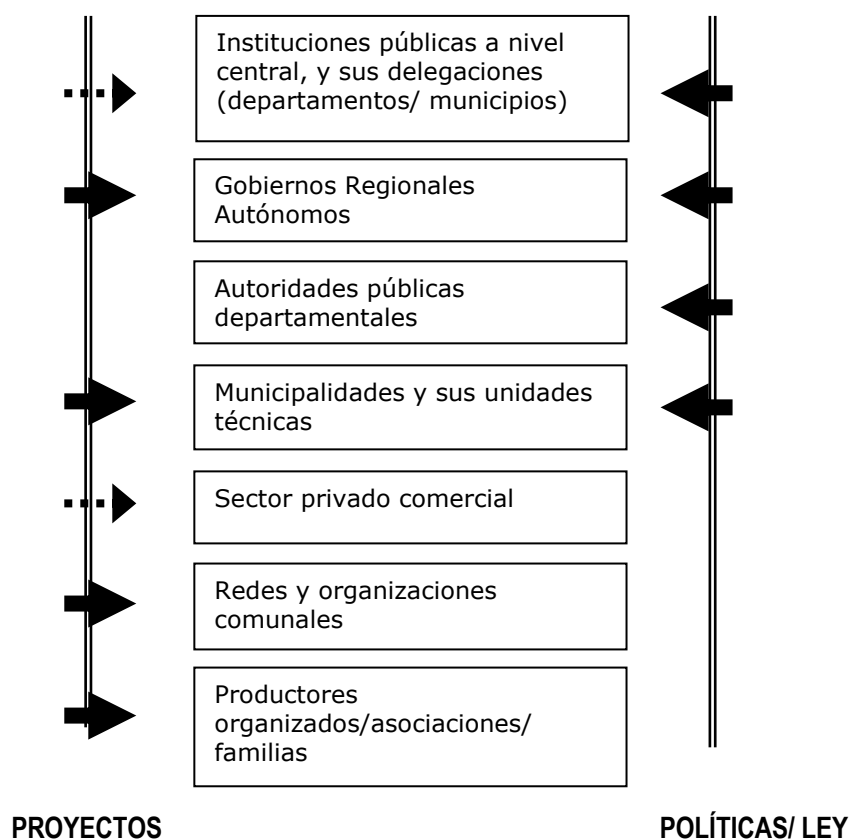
Instituciones públicas a nivel central, y sus delegaciones (departamentos/ municipios)

Gobiernos Regionales Autónomos

Autoridades públicas departamentales

Municipalidades y sus unidades técnicas

Sector privado comercial

Redes y organizaciones comunales

Productores organizados/asociaciones/ familias

PROYECTOS

POLÍTICAS/ LEY